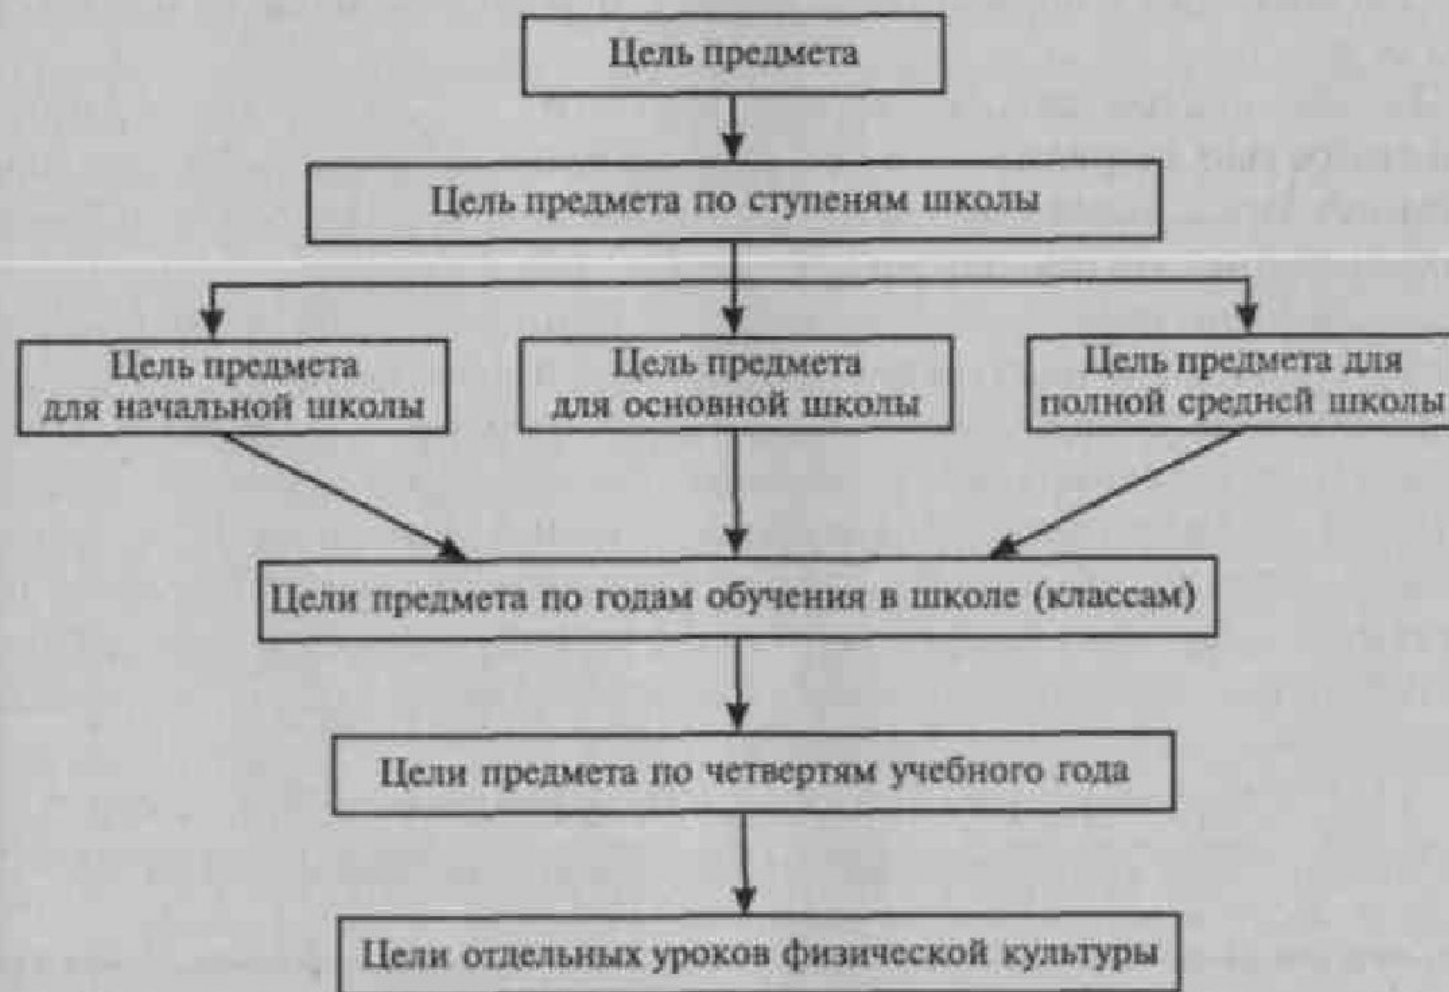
Цель предмета

Цель предмета по ступеням школы

Цель предмета для начальной школы

Цель предмета для основной школы

Цель предмета для полной средней школы

Цели предмета по годам обучения в школе (классам)

Цели предмета по четвертям учебного года

Цели отдельных уроков физической культуры